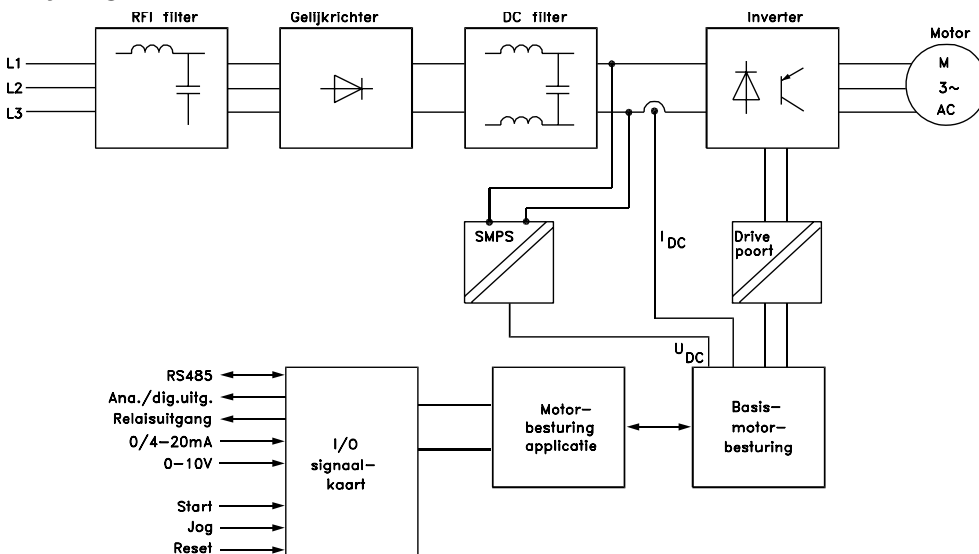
RFI filter
Gelijkrichter
DC filter
Inverter
Motor
L1
L2
L3
M
3~
AC
SMPS
$I_{DC}$
Drive poort
$U_{DC}$
RS485
Ana./dig.uitg.
Relaisuitgang
0/4–20mA
0–10V
Start
Jog
Reset
I/O signaal-kaart
Motor-besturing applicatie
Basis-motor-besturing